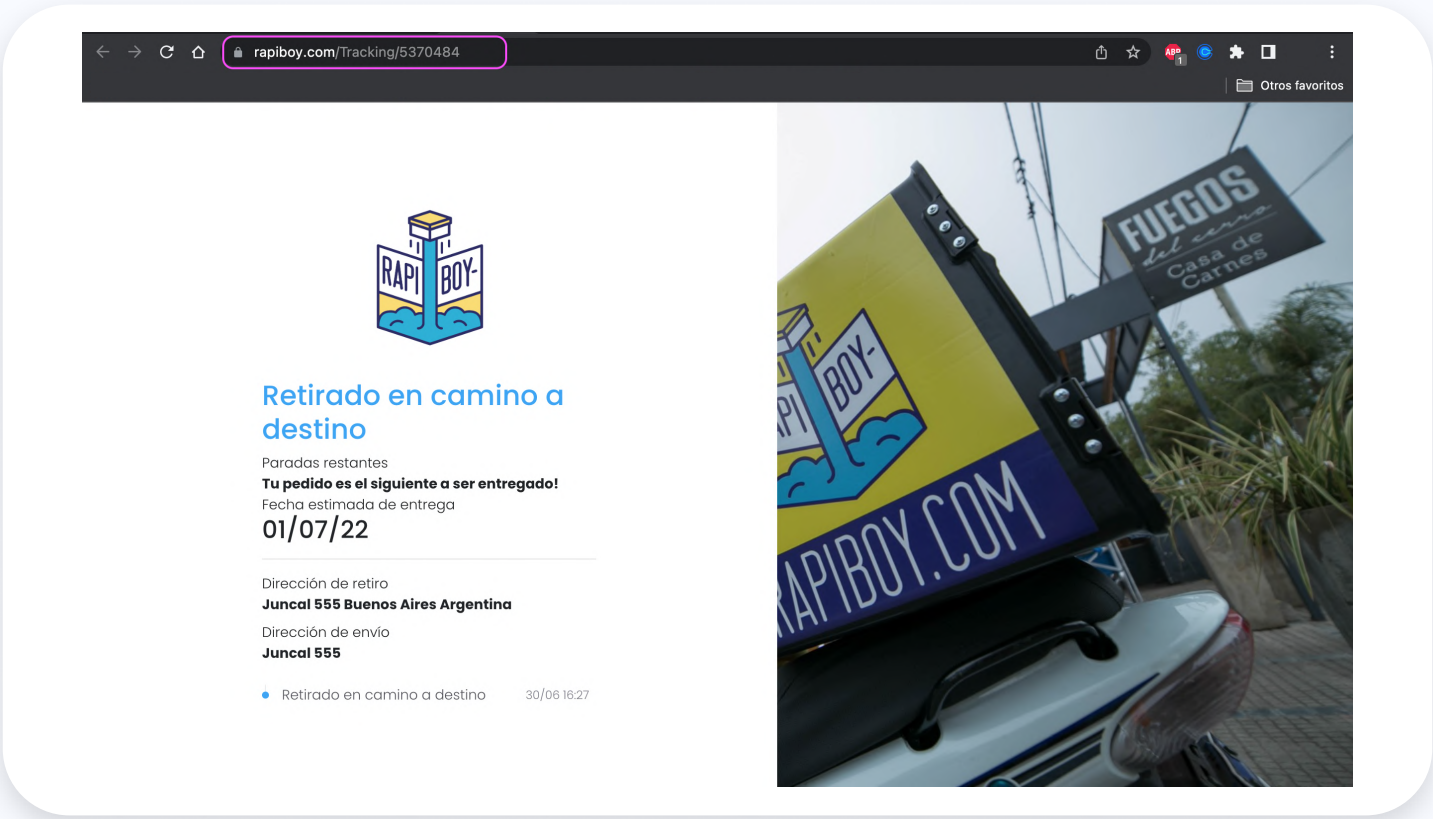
rapiboy.com/Tracking/5370484

ABP 1

Otros favoritos

RAPI BOY

Retirado en camino a destino

Paradas restantes
**Tu pedido es el siguiente a ser entregado!**
Fecha estimada de entrega
01/07/22

Dirección de retiro
**Juncal 555 Buenos Aires Argentina**
Dirección de envío
**Juncal 555**

Retirado en camino a destino 30/06 16:27

FUEGOS del cerro Casa de Carnes

RAPI BOY

RAPIBOY.COM